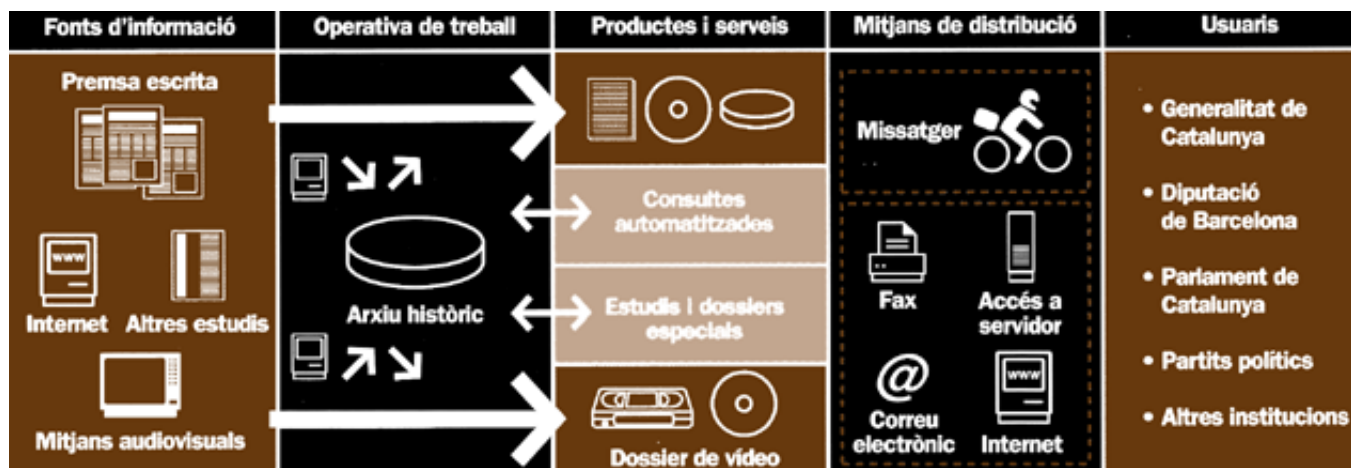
| Fonts d'informació | Operativa de treball | Productes i serveis | Mitjans de distribució | Usuaris |
|---|---|---|---|---|

Premsa escrita

www

Internet

Altres estudis

Mitjans audiovisuals

Arxiu històric

Consultes automatitzades

Estudis i dossiers especials

Dossier de vídeo

Missatger

Fax

Accés a servidor

@

Correu electrònic

www

Internet

• Generalitat de Catalunya

• Diputació de Barcelona

• Parlament de Catalunya

• Partits polítics

• Altres institucions